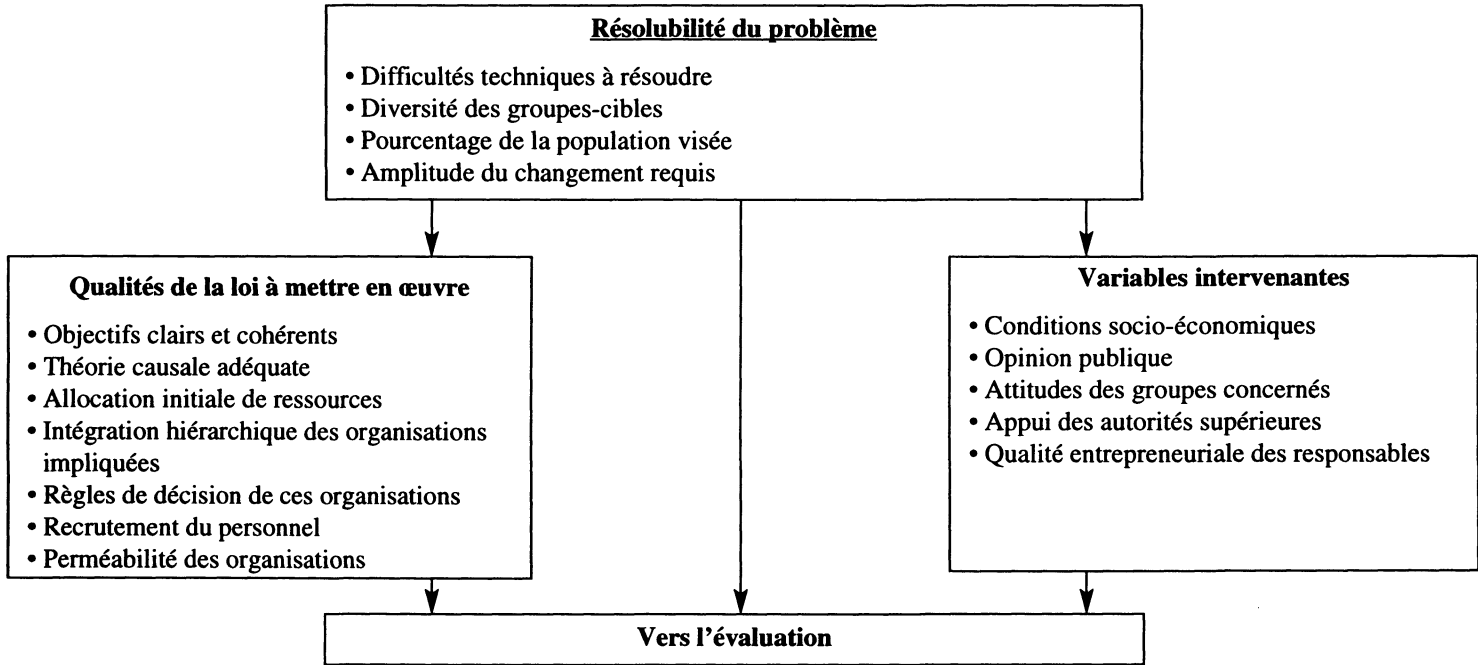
Résolubilité du problème

• Difficultés techniques à résoudre
• Diversité des groupes-cibles
• Pourcentage de la population visée
• Amplitude du changement requis

Qualités de la loi à mettre en œuvre

• Objectifs clairs et cohérents
• Théorie causale adéquate
• Allocation initiale de ressources
• Intégration hiérarchique des organisations impliquées
• Règles de décision de ces organisations
• Recrutement du personnel
• Perméabilité des organisations

Variables intervenantes

• Conditions socio-économiques
• Opinion publique
• Attitudes des groupes concernés
• Appui des autorités supérieures
• Qualité entrepreneuriale des responsables

Vers l'évaluation